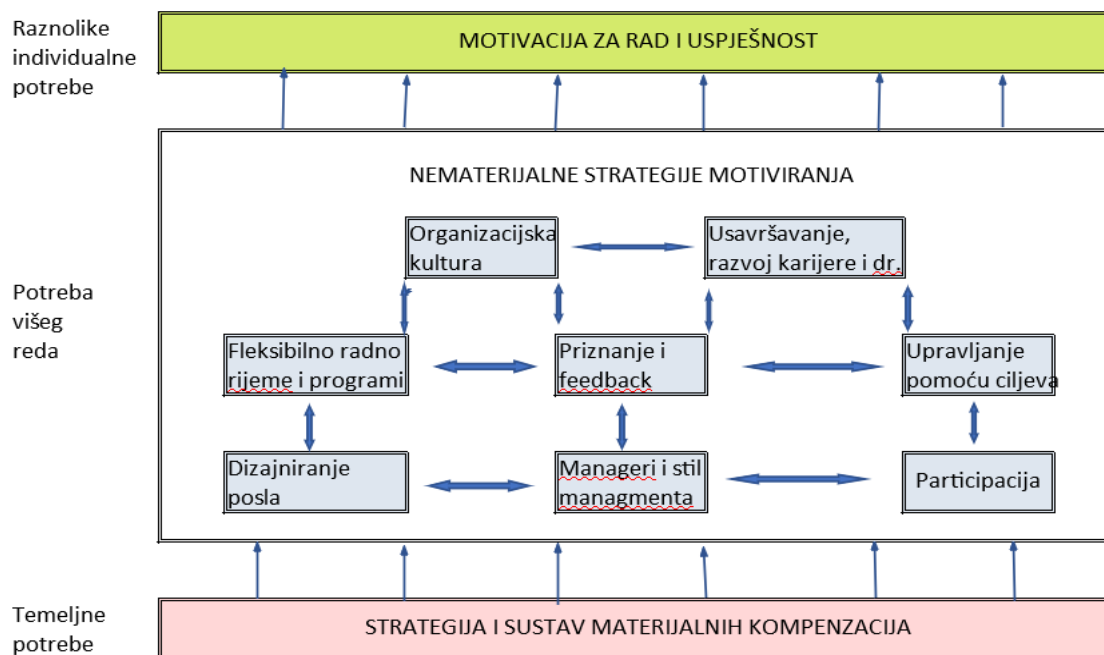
Raznolike individualne potrebe

MOTIVACIJA ZA RAD I USPJEŠNOST

Potreba višeg reda

NEMATERIJALNE STRATEGIJE MOTIVIRANJA

Organizacijska kultura

Usavršavanje, razvoj karijere i dr.

Fleksibilno radno rijeme i programi

Priznanje i feedback

Upravljanje pomoću ciljeva

Dizajniranje posla

Manageri i stil managmenta

Participacija

Temeljne potrebe

STRATEGIJA I SUSTAV MATERIJALNIH KOMPENZACIJA